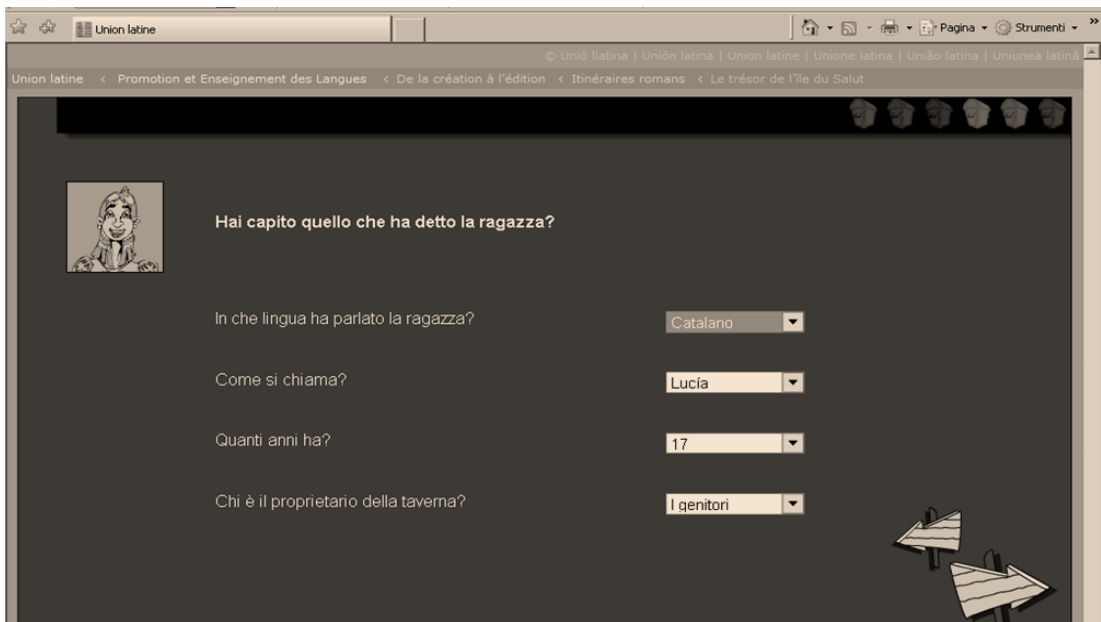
Union latine

Pagina ▾ Strumenti ▾

© Unió llatina | Unión latina | Union latine | Unione latina | União latina | Uniunea latină

Union latine < Promotion et Enseignement des Langues < De la création à l'édition < Itinéraires romans < Le trésor de l'île du Salut

Hai capito quello che ha detto la ragazza?

In che lingua ha parlato la ragazza? Catalano

Come si chiama? Lucía

Quanti anni ha? 17

Chi è il proprietario della taverna? I genitori